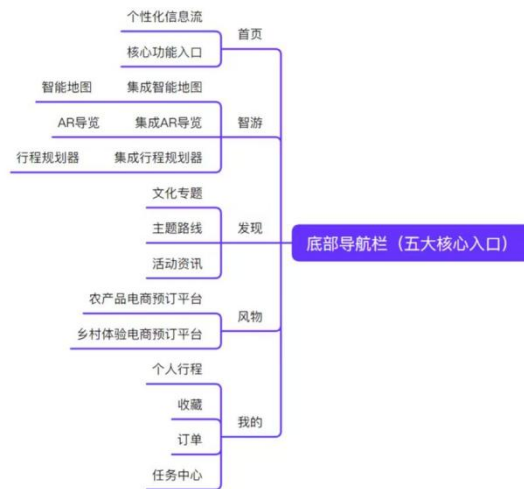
底部导航栏（五大核心入口）

首页
个性化信息流
核心功能入口

智游
集成智能地图
智能地图
集成AR导览
AR导览
集成行程规划器
行程规划器

发现
文化专题
主题路线
活动资讯

风物
农产品电商预订平台
乡村体验电商预订平台

我的
个人行程
收藏
订单
任务中心